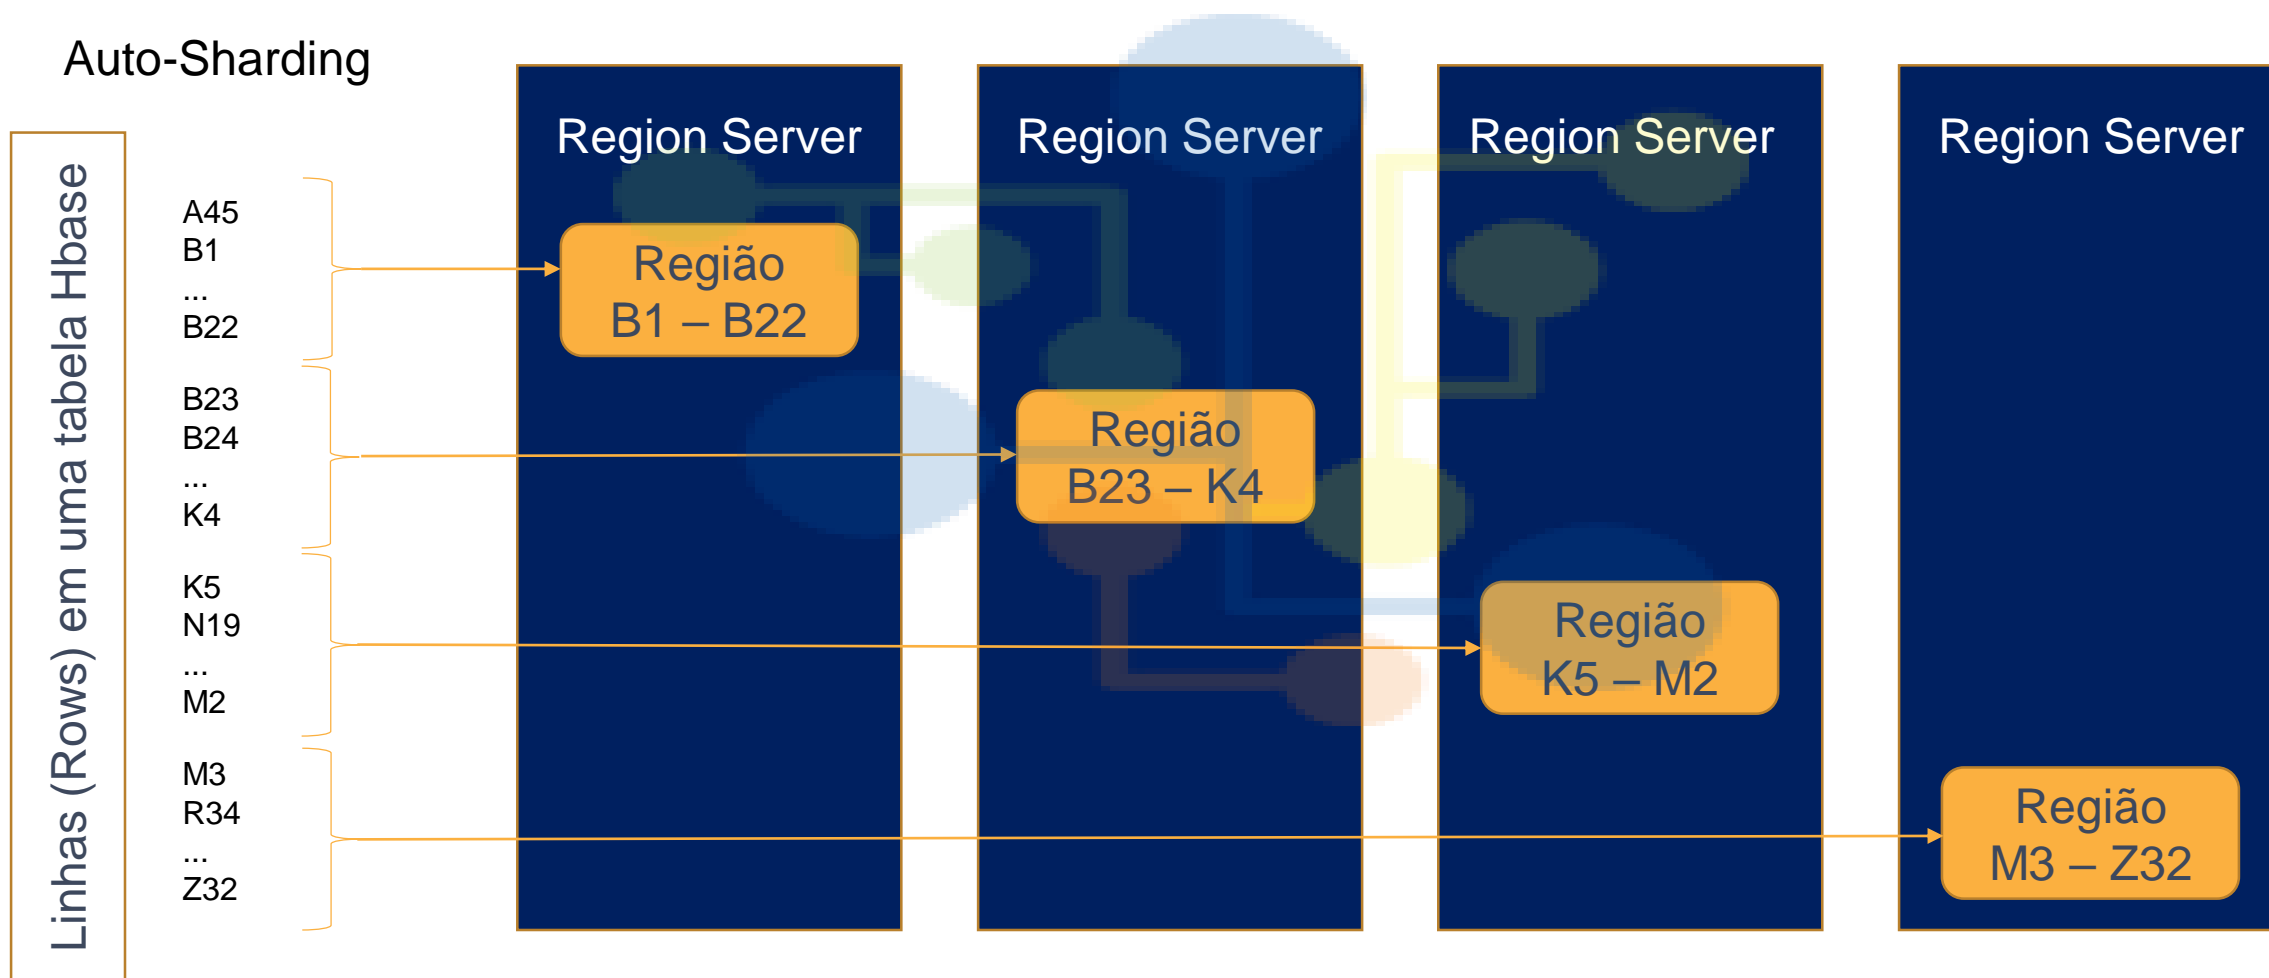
Auto-Sharding

Linhas (Rows) em uma tabela Hbase

A45
B1
...
B22

B23
B24
...
K4

K5
N19
...
M2

M3
R34
...
Z32

Region Server

Região
B1 – B22

Region Server

Região
B23 – K4

Region Server

Região
K5 – M2

Region Server

Região
M3 – Z32